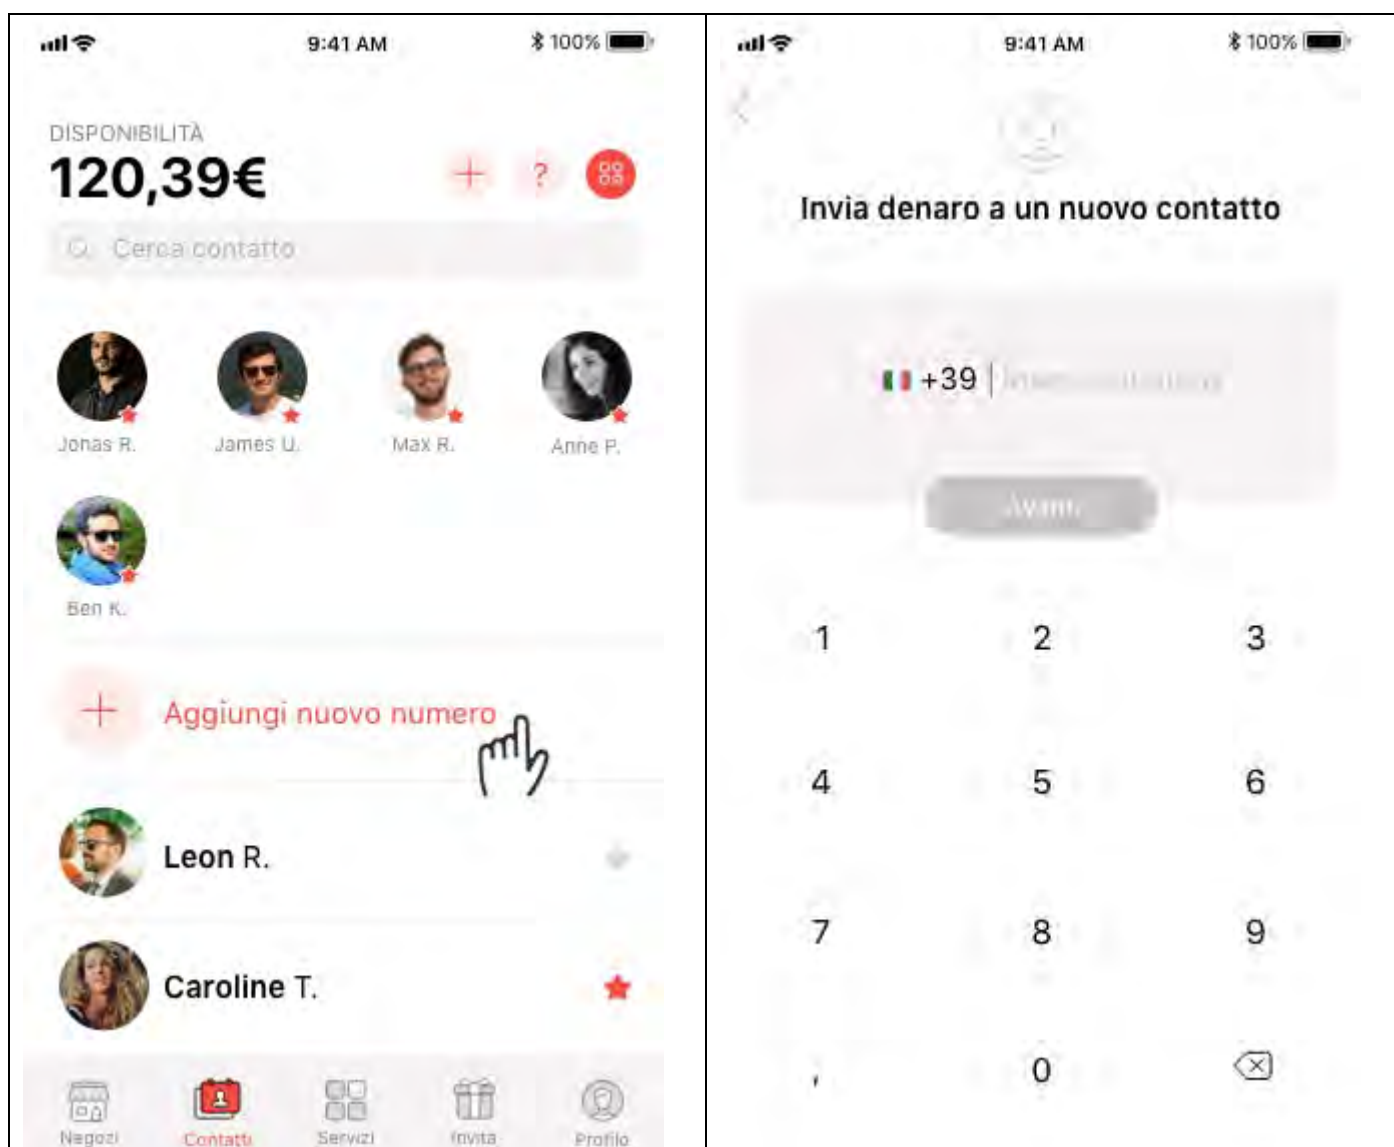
9:41 AM
100%

DISPONIBILITÀ
120,39€

?

Cerca contatto

Jonas R.
James U.
Max R.
Anne P.
Ben K.

Aggiungi nuovo numero

Leon R.

Caroline T.

Negozi
Contatti
Servizi
Invita
Profilo

9:41 AM
100%

Invia denaro a un nuovo contatto

+39 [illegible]

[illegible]

1
2
3
4
5
6
7
8
9
,
0